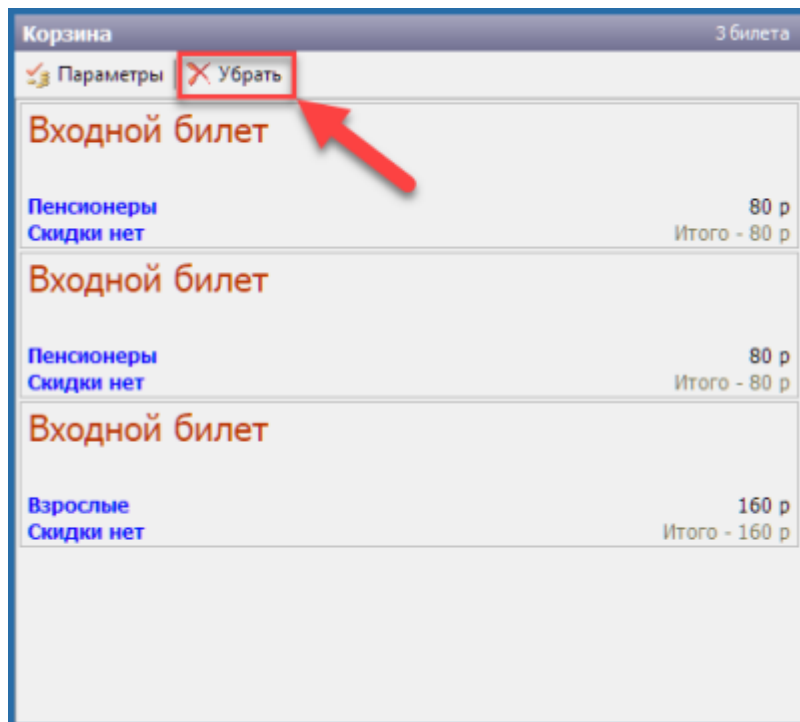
Корзина

3 билета

Параметры

Убрать

Входной билет

Пенсионеры

80 р

Скидки нет

Итого - 80 р

Входной билет

Пенсионеры

80 р

Скидки нет

Итого - 80 р

Входной билет

Взрослые

160 р

Скидки нет

Итого - 160 р